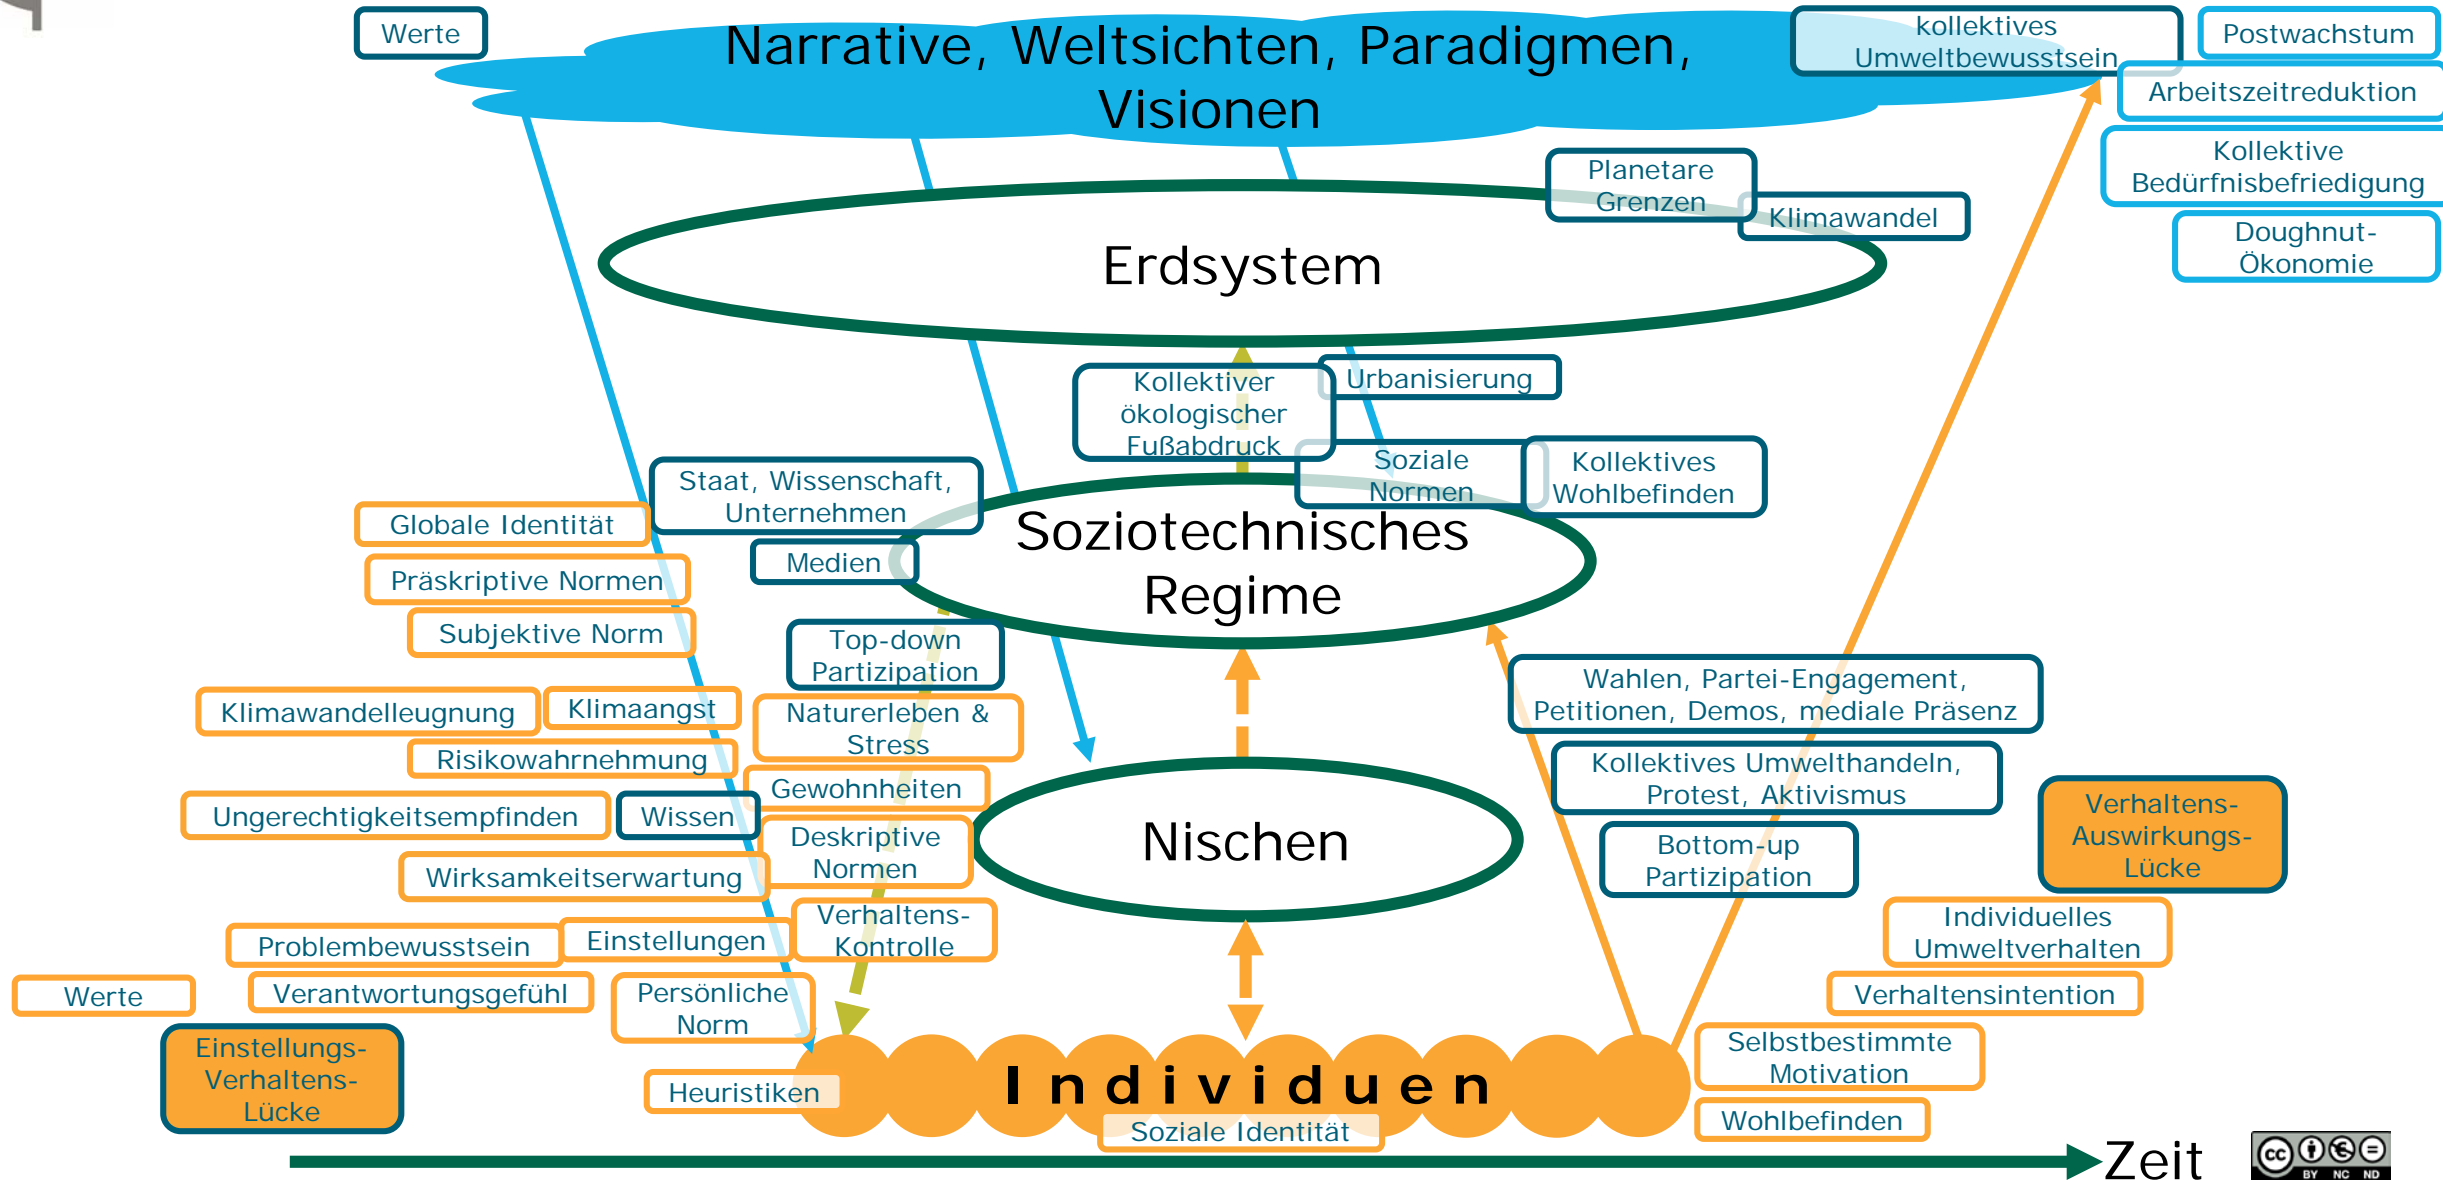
Werte

Narrative, Weltsichten, Paradigmen, Visionen

kollektives Umweltbewusstsein

Postwachstum

Arbeitszeitreduktion

Kollektive Bedürfnisbefriedigung

Doughnut-Ökonomie

Planetare Grenzen

Klimawandel

Erdsystem

Kollektiver ökologischer Fußabdruck

Urbanisierung

Soziale Normen

Kollektives Wohlbefinden

Staat, Wissenschaft, Unternehmen

Globale Identität

Medien

Soziotechnisches Regime

Präskriptive Normen

Subjektive Norm

Top-down Partizipation

Wahlen, Partei-Engagement, Petitionen, Demos, mediale Präsenz

Klimawandelleugnung

Klimaangst

Naturerleben & Stress

Risikowahrnehmung

Kollektives Umwelthandeln, Protest, Aktivismus

Gewohnheiten

Ungerechtigkeitsempfinden

Wissen

Nischen

Verhaltens-Auswirkungs-Lücke

Deskriptive Normen

Bottom-up Partizipation

Wirksamkeitserwartung

Verhaltens-Kontrolle

Individuelles Umweltverhalten

Problembewusstsein

Einstellungen

Verhaltensintention

Werte

Verantwortungsgefühl

Persönliche Norm

Selbstbestimmte Motivation

Einstellungs-Verhaltens-Lücke

Heuristiken

Individuen

Wohlbefinden

Soziale Identität

Zeit